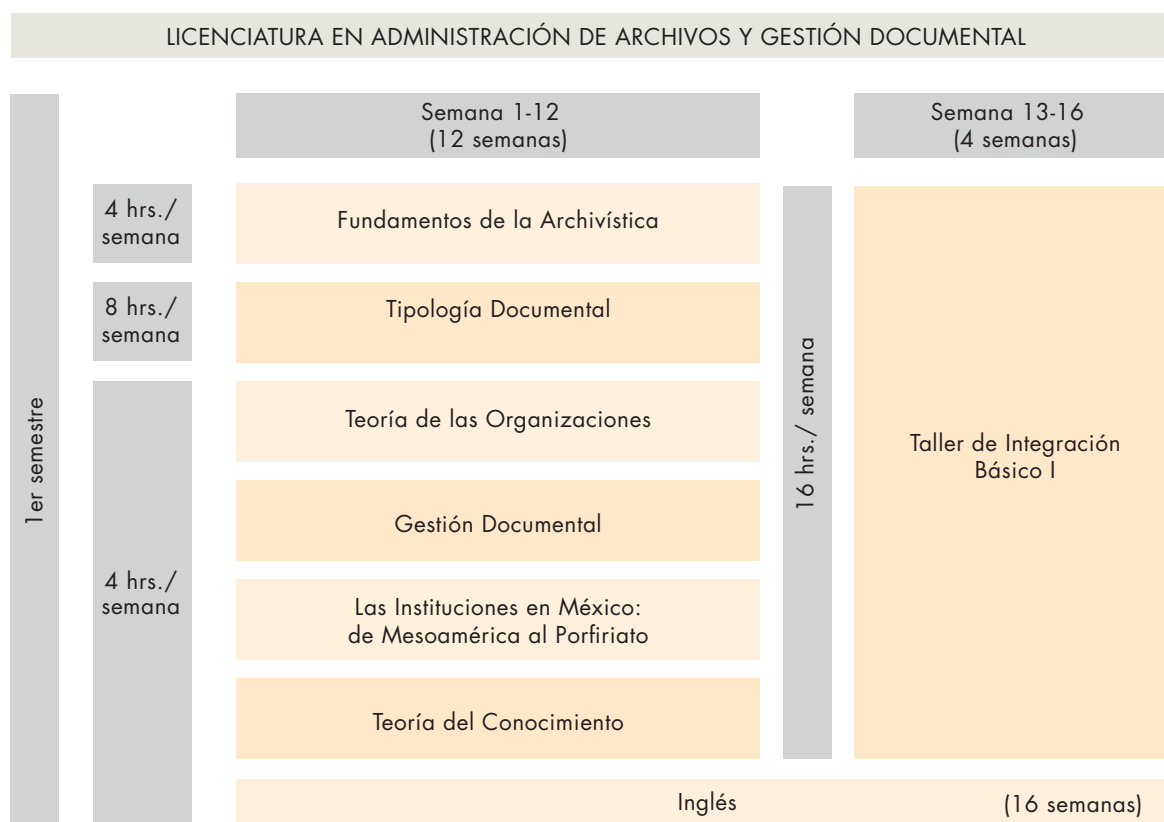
LICENCIATURA EN ADMINISTRACIÓN DE ARCHIVOS Y GESTIÓN DOCUMENTAL

1er semestre

Semana 1-12 (12 semanas)

Semana 13-16 (4 semanas)

4 hrs./ semana

Fundamentos de la Archivística

8 hrs./ semana

Tipología Documental

4 hrs./ semana

Teoría de las Organizaciones

Gestión Documental

Las Instituciones en México: de Mesoamérica al Porfiriato

Teoría del Conocimiento

16 hrs./ semana

Taller de Integración Básico I

Inglés (16 semanas)